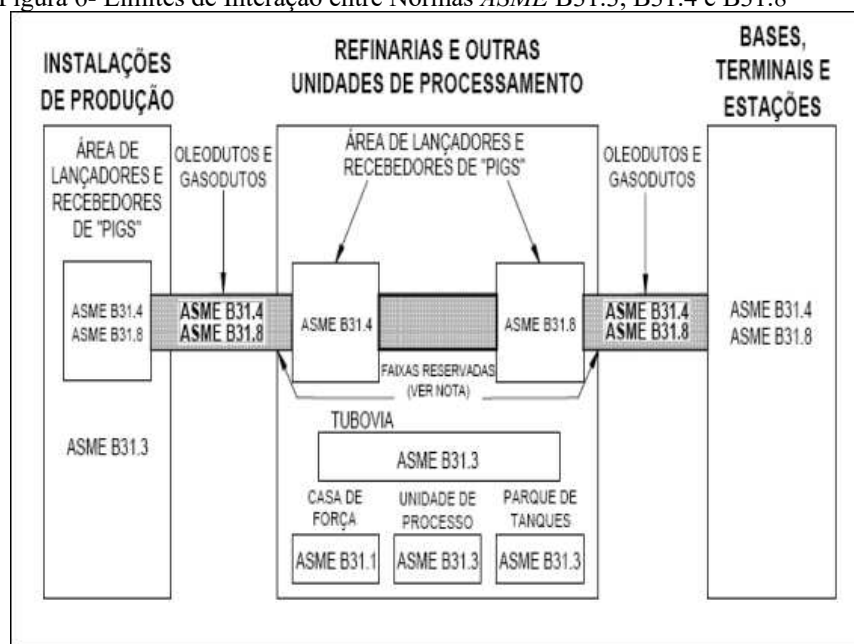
Figura 6- Limites de Interação entre Normas *ASME* B31.3, B31.4 e B31.8

INSTALAÇÕES DE PRODUÇÃO

REFINARIAS E OUTRAS UNIDADES DE PROCESSAMENTO

BASES, TERMINAIS E ESTAÇÕES

ÁREA DE LANÇADORES E RECEBEDORES DE "PIGS"

OLEODUTOS E GASODUTOS

ÁREA DE LANÇADORES E RECEBEDORES DE "PIGS"

OLEODUTOS E GASODUTOS

ASME B31.4
ASME B31.8

ASME B31.4
ASME B31.8

ASME B31.4

ASME B31.8

ASME B31.4
ASME B31.8

ASME B31.4
ASME B31.8

FAIXAS RESERVADAS (VER NOTA)

ASME B31.3

TUBOVIA

ASME B31.3

CASA DE FORÇA

UNIDADE DE PROCESSO

PARQUE DE TANQUES

ASME B31.1

ASME B31.3

ASME B31.3